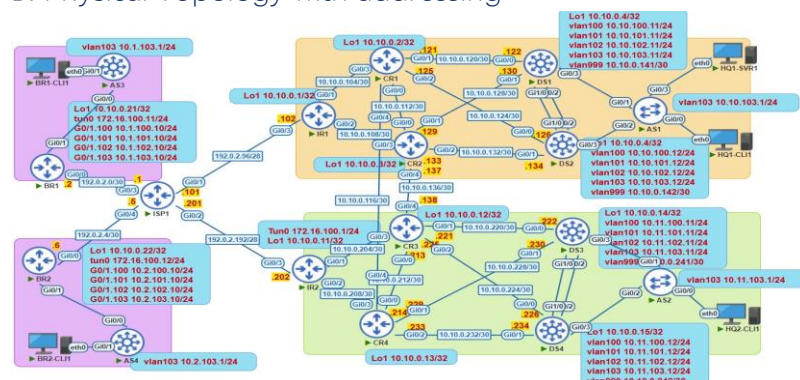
B. Physical Topology with addressing

vlan103 10.1.103.1/24
BR1-CLI1
eth0
Gi0/1
AS3
Gi0/0
Lo1 10.10.0.21/32
tun0 172.16.100.11/24
G0/1.100 10.1.100.10/24
G0/1.101 10.1.101.10/24
G0/1.102 10.1.102.10/24
G0/1.103 10.1.103.10/24
Gi0/1
BR1
.2
192.0.2.0/30
Gi0/0
.1
Gi0/1
.101
.201
ISP1
Gi0/3
.5
Gi0/4
Gi0/2
192.0.2.4/30
.6
Gi0/0
BR2
Gi0/1
Lo1 10.10.0.22/32
tun0 172.16.100.12/24
G0/1.100 10.2.100.10/24
G0/1.101 10.2.101.10/24
G0/1.102 10.2.102.10/24
G0/1.103 10.2.103.10/24
Gi0/0
BR2-CLI1
eth0
Gi0/1
AS4
vlan103 10.2.103.1/24
192.0.2.96/28
192.0.2.192/28
Lo1 10.10.0.1/32
.102
Gi0/3
IR1
Tun0 172.16.100.1/24
Lo1 10.10.0.11/32
Gi0/3
.202
IR2
Lo1 10.10.0.2/32
.121
Gi0/1
CR1
.125
Gi0/3
10.10.0.104/30
Gi0/2
10.10.0.120/30
.122
Gi0/0
.130
DS1
10.10.0.128/30
Gi0/1
Gi0/2
10.10.0.112/30
Gi0/4
Gi0/0
.129
10.10.0.108/30
Gi0/1
Gi0/3
10.10.0.124/30
Gi0/0
CR2
.133
.137
Gi0/2
10.10.0.132/30
Gi1/0/2
Gi1/0/1
.126
Gi0/0
DS2
.134
Gi0/1
Gi0/3
Lo1 10.10.0.3/32
Gi0/4
10.10.0.136/30
10.10.0.116/30
Lo1 10.10.0.4/32
vlan100 10.10.100.11/24
vlan101 10.10.101.11/24
vlan102 10.10.102.11/24
vlan103 10.10.103.11/24
vlan999 10.10.0.141/30
HQ1-SVR1
eth0
Gi0/1
Gi0/3
AS1
Gi0/2
Gi0/0
vlan103 10.10.103.1/24
eth0
HQ1-CLI1
Lo1 10.10.0.4/32
vlan100 10.10.100.12/24
vlan101 10.10.101.12/24
vlan102 10.10.102.12/24
vlan103 10.10.103.12/24
vlan999 10.10.0.142/30
.138
Gi0/4
Lo1 10.10.0.12/32
Gi0/1
10.10.0.220/30
.222
CR3
10.10.0.204/30
.221
Gi0/2
.113
Gi0/3
10.10.0.212/30
.230
DS3
Gi0/3
Gi1/0/2
Gi1/0/1
Gi0/1
Gi0/4
10.10.0.228/30
Gi0/0
10.10.0.224/30
10.10.0.208/30
Gi0/2
.229
.214
Gi0/1
.233
10.10.0.232/30
.234
Gi0/1
.226
CR4
DS4
Lo1 10.10.0.13/32
Lo1 10.10.0.14/32
vlan100 10.11.100.11/24
vlan101 10.11.101.11/24
vlan102 10.11.102.11/24
vlan103 10.11.103.11/24
vlan999 10.10.0.241/30
Gi0/2
AS2
Gi0/0
vlan103 10.11.103.1/24
eth0
HQ2-CLI1
Gi0/3
Lo1 10.10.0.15/32
vlan100 10.11.100.12/24
vlan101 10.11.101.12/24
vlan102 10.11.102.12/24
vlan103 10.11.103.12/24
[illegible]